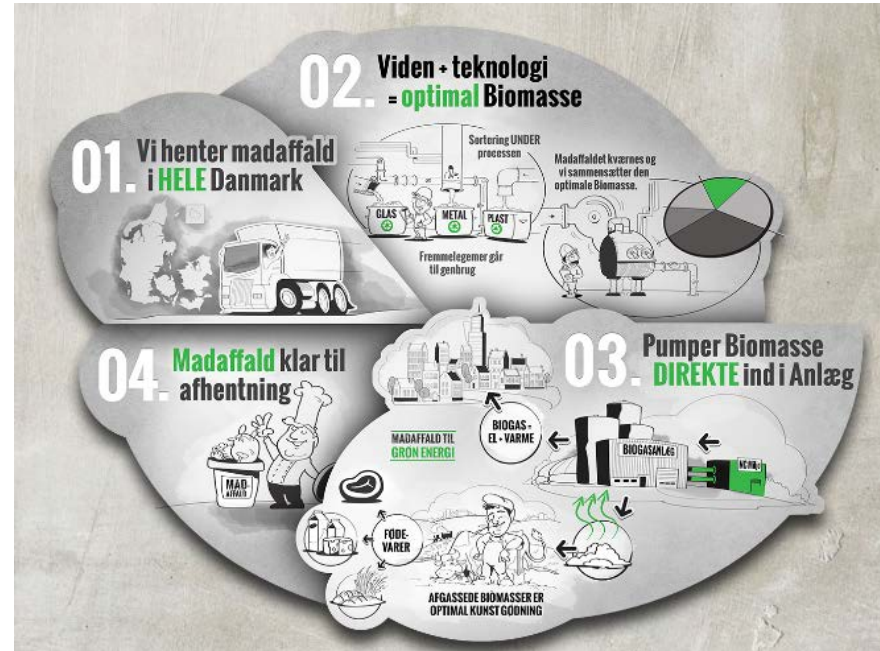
02. Viden + teknologi = optimal Biomasse

01. Vi henter madaffald i HELE Danmark

Sortering UNDER processen

GLAS

METAL

PLAST

Fremmelegemer går til genbrug

Madaffaldet kværnes og vi sammensætter den optimale Biomasse.

04. Madaffald klar til afhentning

MAD-AFFALD

03. Pumper Biomasse DIREKTE ind i Anlæg

BIOGAS + EL + VARME

MADAFFALD TIL GRØN ENERGI

BIOGASANLÆG

ECHO

FØDE-VARER

AFGASSEDE BIOMASSER ER OPTIMAL KUNST GØDNING